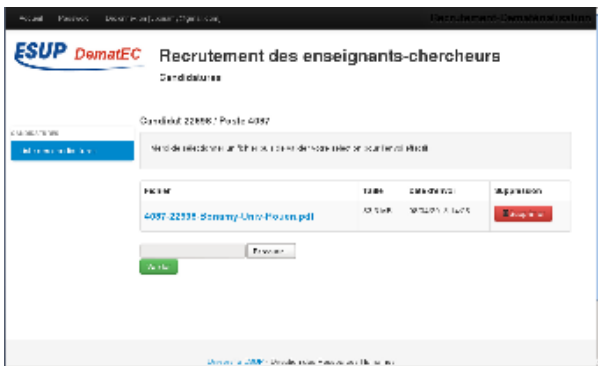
ESUP DematEC

Recrutement des enseignants-chercheurs

Candidatures

Candidat 226561 Poste 4097

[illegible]

| Fichier | Taille | Date dépôt | Suppression |
|---|---|---|---|
| 4097-22655 Semamy-Univ-Rouen.pdf | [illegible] | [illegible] | Supprimer |

Parcourir...

Valider

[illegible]